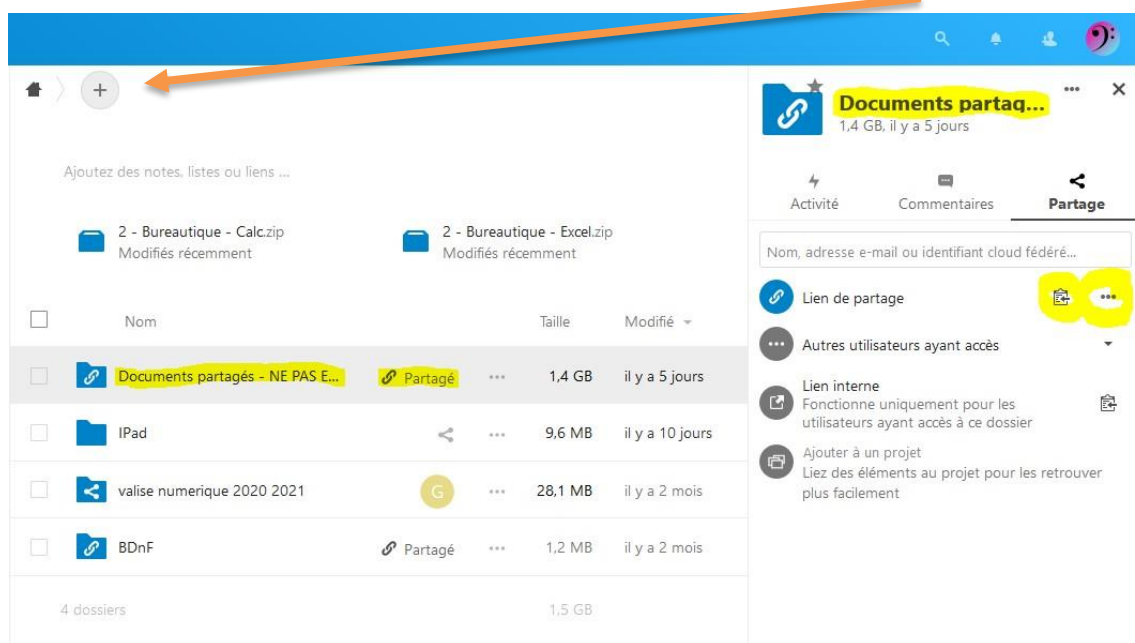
+

Ajoutez des notes, listes ou liens ...

2 - Bureautique - Calc.zip
Modifiés récemment

2 - Bureautique - Excel.zip
Modifiés récemment

| | Nom | | | Taille | Modifié |
|---|---|---|---|---|---|
| | Documents partagés - NE PAS E... | Partagé | ... | 1,4 GB | il y a 5 jours |
| | IPad | | ... | 9,6 MB | il y a 10 jours |
| | valise numerique 2020 2021 | G | ... | 28,1 MB | il y a 2 mois |
| | BDnF | Partagé | ... | 1,2 MB | il y a 2 mois |
| | 4 dossiers | | | 1,5 GB | |

Documents partaq...
1,4 GB, il y a 5 jours

Activité
Commentaires
Partage

Nom, adresse e-mail ou identifiant cloud fédéré...

Lien de partage

Autres utilisateurs ayant accès

Lien interne
Fonctionne uniquement pour les utilisateurs ayant accès à ce dossier

Ajouter à un projet
Liez des éléments au projet pour les retrouver plus facilement